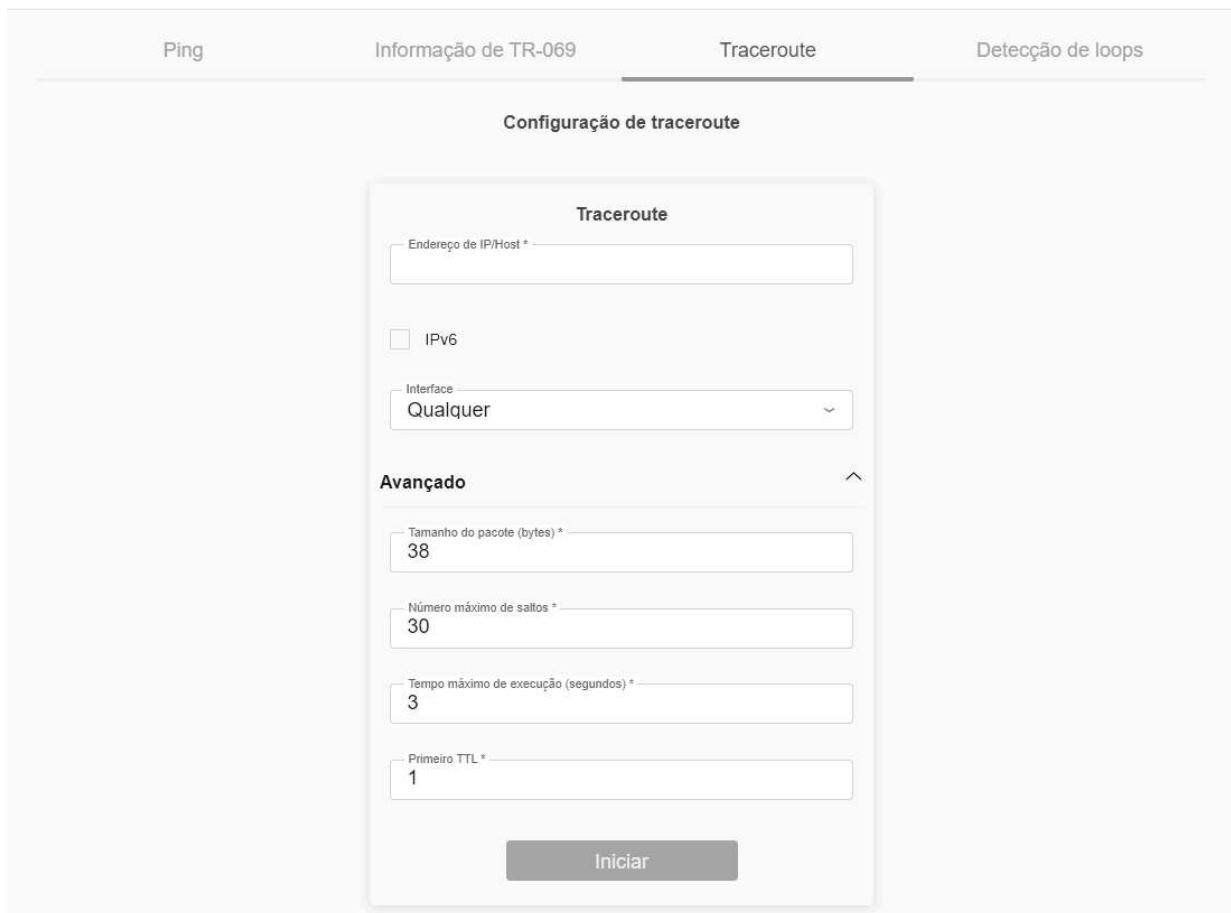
Ping Informação de TR-069 Traceroute Detecção de loops

Configuração de traceroute

Traceroute

Endereço de IP/Host *

IPv6

Interface
Qualquer

Avançado

Tamanho do pacote (bytes) *
38

Número máximo de saltos *
30

Tempo máximo de execução (segundos) *
3

Primeiro TTL *
1

Iniciar